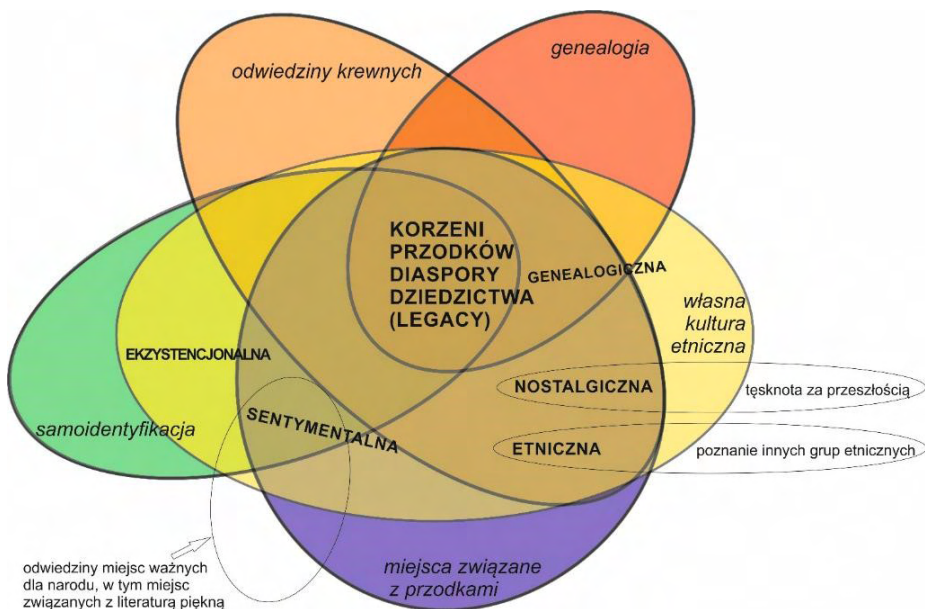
odwiedziny krewnych

genealogia

KORZENI
PRZODKÓW
DIASPORY
DZIEDZICTWA
(LEGACY)

GENEALOGICZNA

własna
kultura
etniczna

EKZYSTENCJONALNA

NOSTALGICZNA

tęsknota za przeszłością

samoidentyfikacja

SENTYMENTALNA

ETNICZNA

poznanie innych grup etnicznych

odwiedziny miejsc ważnych dla narodu, w tym miejsc związanych z literaturą piękną

miejsca związane
z przodkami